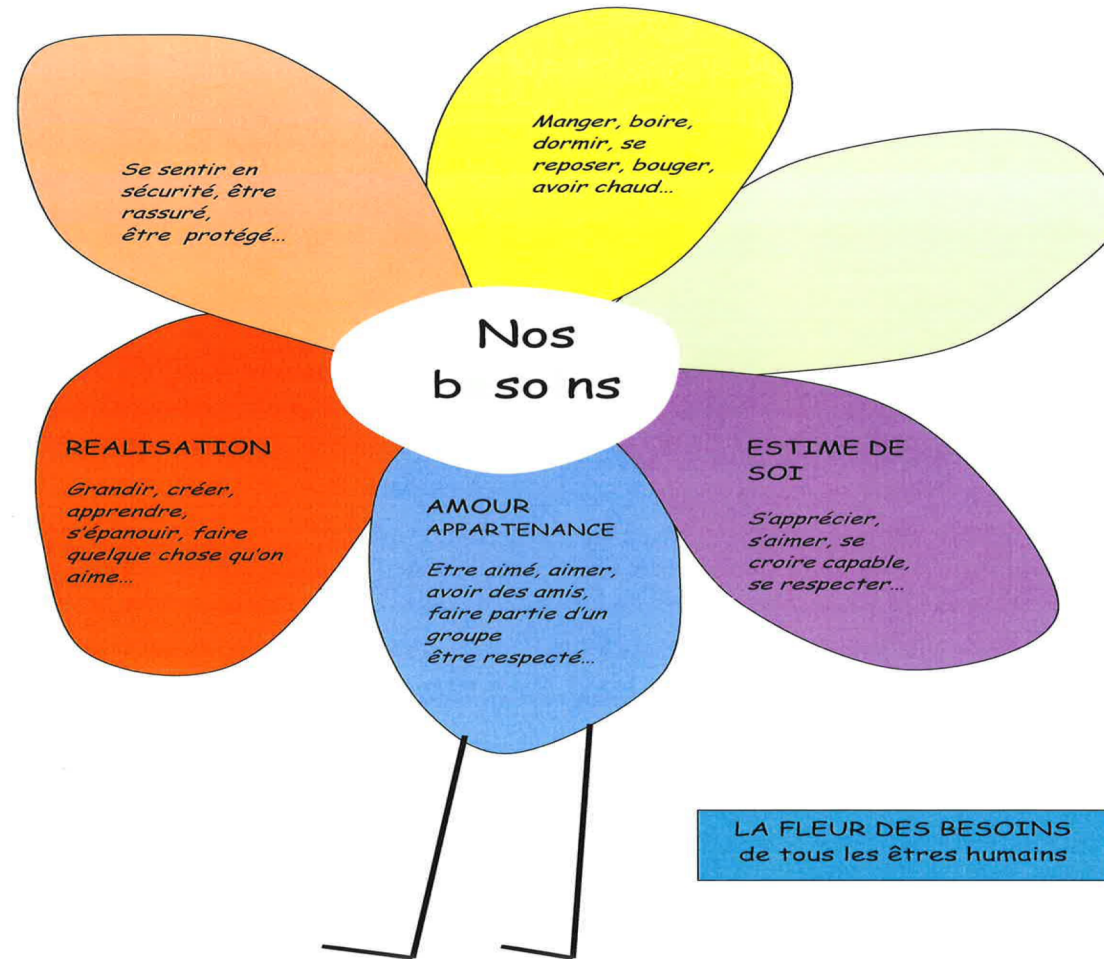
Se sentir en sécurité, être rassuré, être protégé...

Manger, boire, dormir, se reposer, bouger, avoir chaud...

Nos b so ns

REALISATION

Grandir, créer, apprendre, s'épanouir, faire quelque chose qu'on aime...

AMOUR APPARTENANCE

Etre aimé, aimer, avoir des amis, faire partie d'un groupe être respecté...

ESTIME DE SOI

S'apprécier, s'aimer, se croire capable, se respecter...

LA FLEUR DES BESOINS de tous les êtres humains